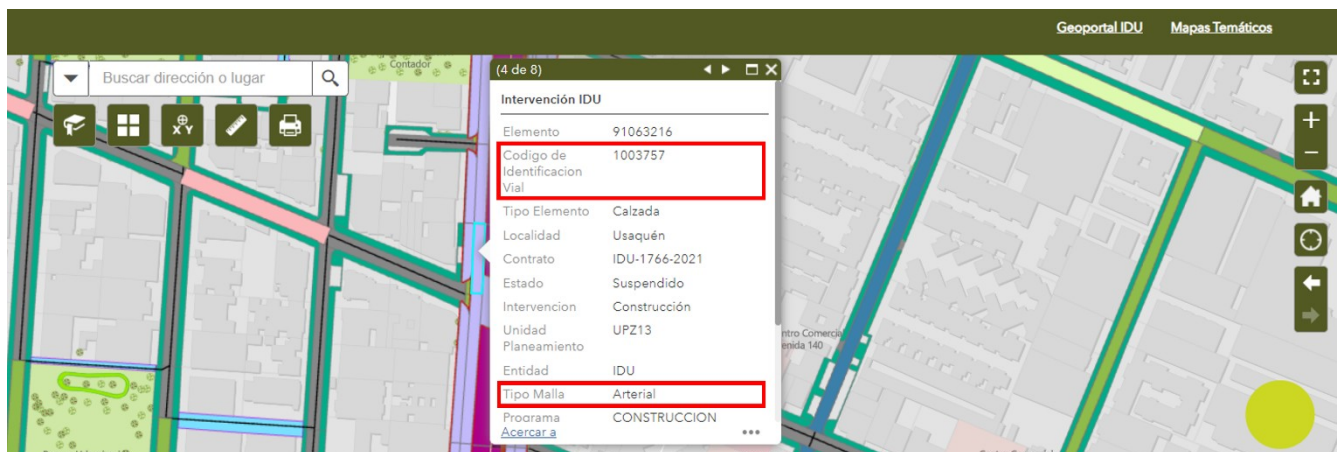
Geoportal IDU Mapas Temáticos

Buscar dirección o lugar

Contador

(4 de 8)

Intervención IDU

| | |
|---|---|
| Elemento | 91063216 |
| Codigo de Identificacion Vial | 1003757 |
| Tipo Elemento | Calzada |
| Localidad | Usaquén |
| Contrato | IDU-1766-2021 |
| Estado | Suspendido |
| Intervencion | Construcción |
| Unidad Planeamiento | UPZ13 |
| Entidad | IDU |
| Tipo Malla | Arterial |
| Programa | CONSTRUCCION |

Acercar a

...

ntro Comercia
enida 140